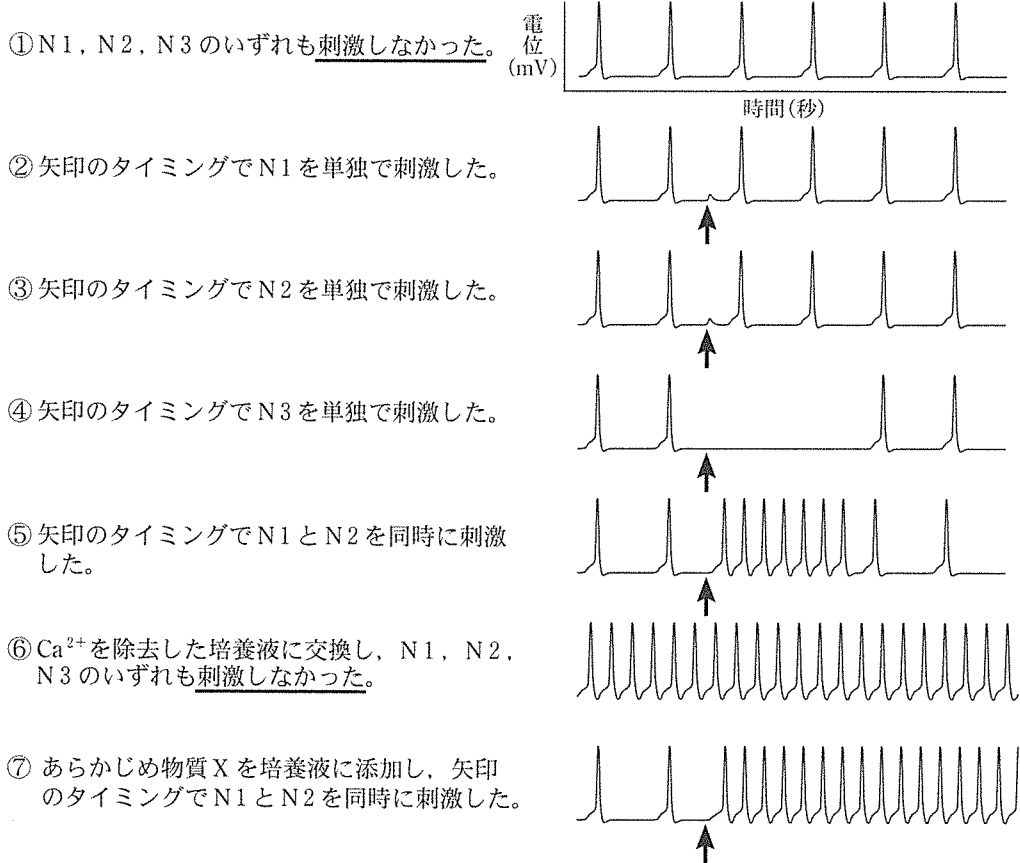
①N1，N2，N3のいずれも刺激しなかった。

電位(mV)

時間(秒)

②矢印のタイミングでN1を単独で刺激した。

③矢印のタイミングでN2を単独で刺激した。

④矢印のタイミングでN3を単独で刺激した。

⑤矢印のタイミングでN1とN2を同時に刺激した。

⑥$Ca^{2+}$を除去した培養液に交換し，N1，N2，N3のいずれも刺激しなかった。

⑦あらかじめ物質Xを培養液に添加し，矢印のタイミングでN1とN2を同時に刺激した。